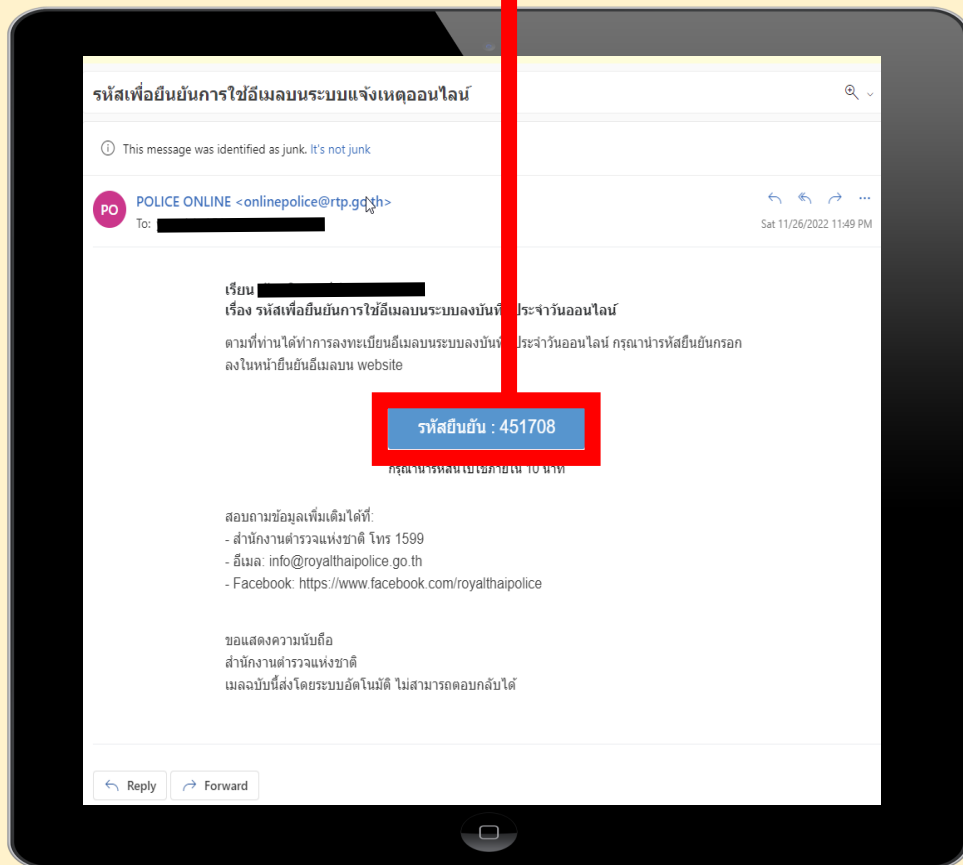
รหัสเพื่อยืนยันการใช้อีเมลบนระบบแจ้งเหตุออนไลน์

This message was identified as junk. It's not junk

PO

POLICE ONLINE <onlinepolice@rtp.go.th>

To: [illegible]

Sat 11/26/2022 11:49 PM

เรียน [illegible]

เรื่อง รหัสเพื่อยืนยันการใช้อีเมลบนระบบลงบันทึกประจำวันออนไลน์

ตามที่ท่านได้ทำการลงทะเบียนอีเมลบนระบบลงบันทึกประจำวันออนไลน์ กรุณานำรหัสยืนยันกรอกลงในหน้ายืนยันอีเมลบน website

รหัสยืนยัน : 451708

กรุณานำรหัสไปใช้ภายใน 10 นาที

สอบถามข้อมูลเพิ่มเติมได้ที่:
- สำนักงานตำรวจแห่งชาติ โทร 1599
- อีเมล: info@royalthaipolice.go.th
- Facebook: https://www.facebook.com/royalthaipolice

ขอแสดงความนับถือ
สำนักงานตำรวจแห่งชาติ
เมลฉบับนี้ส่งโดยระบบอัตโนมัติ ไม่สามารถตอบกลับได้

Reply

Forward